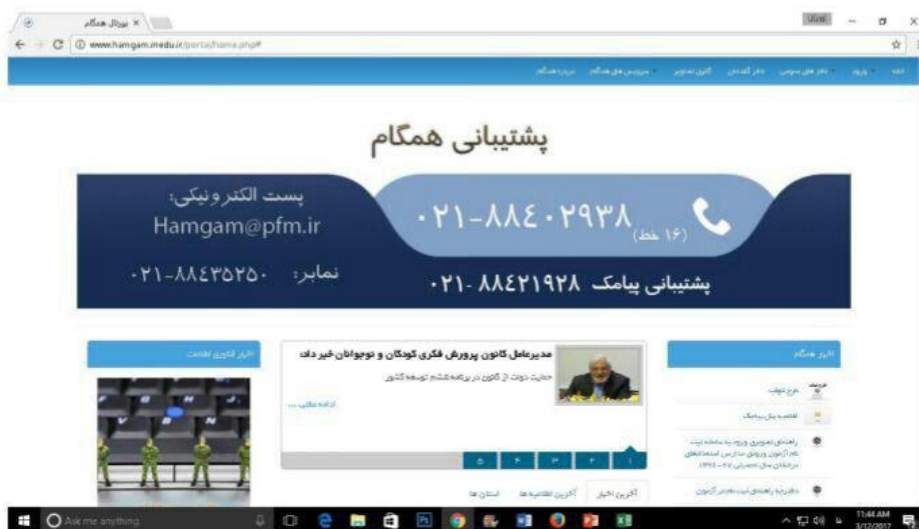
پورتال همگام ×

www.hamgam.medu.ir/portal/home.php#

پشتیبانی همگام

پست الکترونیکی:
Hamgam@pfm.ir

نمابر: ۰۲۱-۸۸۴۳۵۲۵۰

۰۲۱-۸۸۴۰۲۹۳۸ (۱۶ خط)

پشتیبانی پیامک ۰۲۱-۸۸۴۲۱۹۲۸

اخبار همگام

مدیرعامل کانون پرورش فکری کودکان و نوجوانان خبر داد:

حمایت دولت از کانون در برنامه ششم توسعه کشور

ادامه مطلب ...

۵ ۴ ۳ ۲ ۱

آخرین اخبار | آخرین اطلاعیه ها | استان ها

Ask me anything

11:44 AM
3/12/2017